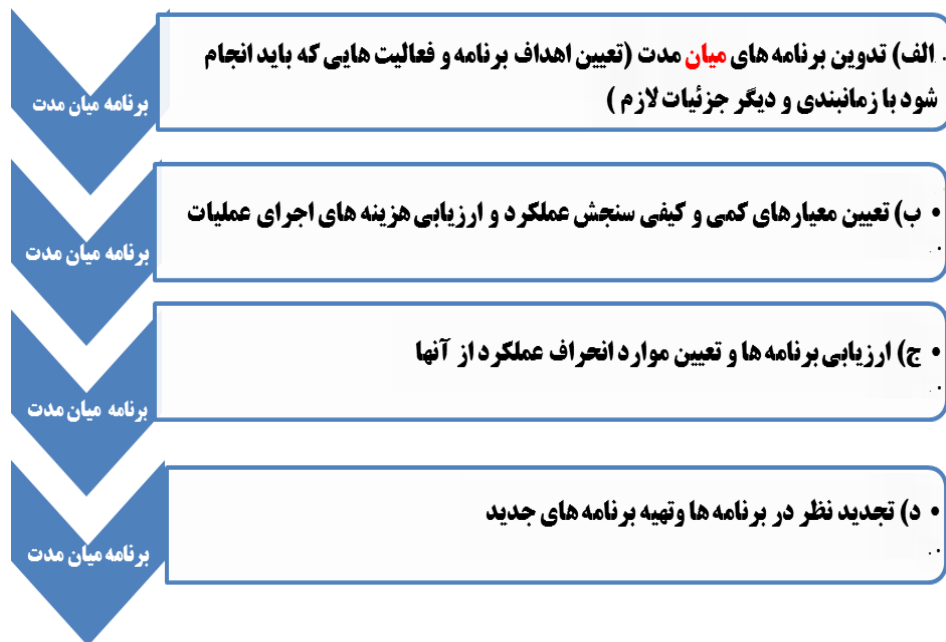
برنامه میان مدت

الف) تدوین برنامه های میان مدت (تعیین اهداف برنامه و فعالیت هایی که باید انجام شود با زمانبندی و دیگر جزئیات لازم )

برنامه میان مدت

• ب) تعیین معیارهای کمی و کیفی سنجش عملکرد و ارزیابی هزینه های اجرای عملیات

برنامه میان مدت

• ج) ارزیابی برنامه ها و تعیین موارد انحراف عملکرد از آنها

برنامه میان مدت

• د) تجدید نظر در برنامه ها وتهیه برنامه های جدید